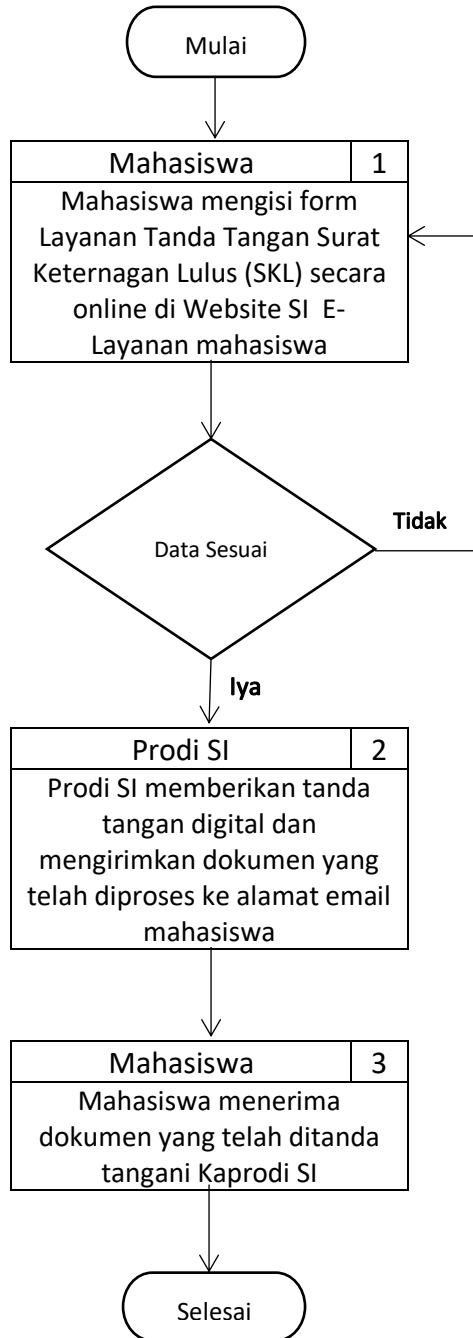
Mulai

Mahasiswa
1
Mahasiswa mengisi form Layanan Tanda Tangan Surat Keternagan Lulus (SKL) secara online di Website SI E-Layanan mahasiswa

Data Sesuai

Tidak

Iya

Prodi SI
2
Prodi SI memberikan tanda tangan digital dan mengirimkan dokumen yang telah diproses ke alamat email mahasiswa

Mahasiswa
3
Mahasiswa menerima dokumen yang telah ditanda tangani Kaprodi SI

Selesai